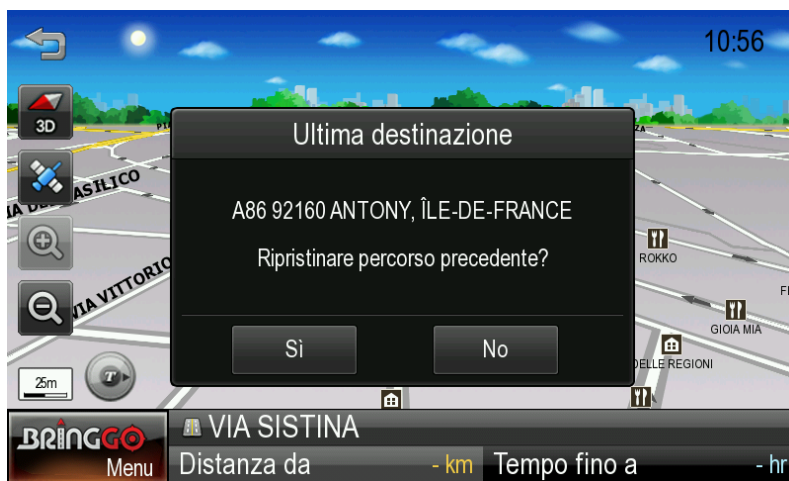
10:56

3D

IA DEL BASILICO

VIA VITTORIO

Ultima destinazione

A86 92160 ANTONY, ÎLE-DE-FRANCE

Ripristinare percorso precedente?

Sì

No

ROKKO

GIOIA MIA

DELLE REGIONI

25m

BRINGGO

Menu

VIA SISTINA

Distanza da

- km

Tempo fino a

- hr